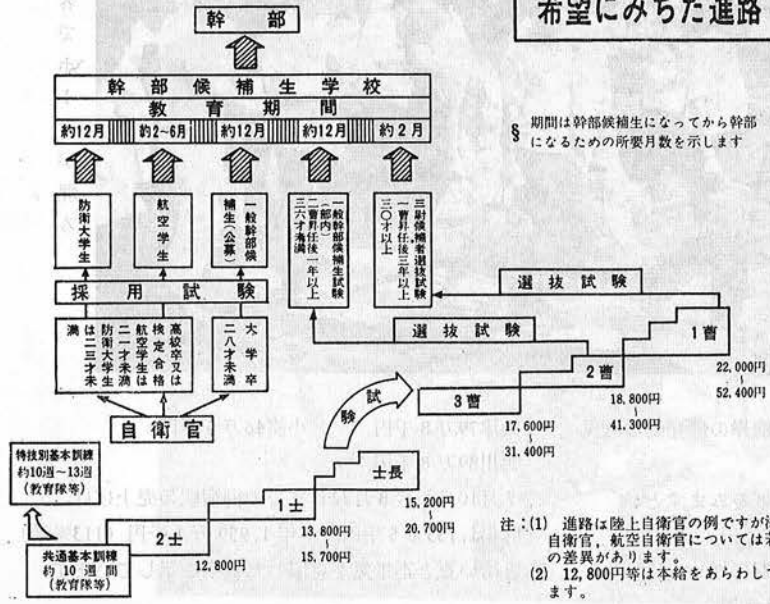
希望にみちた進路

幹部

幹部候補生学校
教育期間

| 約12月 | 約2~6月 | 約12月 | 約12月 | 約2月 |
|---|---|---|---|---|

§ 期間は幹部候補生になってから幹部になるための所要月数を示します

防衛大学生

航空学生

一般幹部候補生(公募)

一般幹部候補生試験(部内)
二曹昇任後一年以上
三六才未満

三尉候補者選抜試験
一曹昇任後三年以上
三〇才以上

採用試験

満二三才未満は
防衛大学生
航空学生
二一才未満
高校卒又は検定合格

大学卒
二八才未満

自衛官

選抜試験

選抜試験

試験

1曹
22,000円
52,400円

2曹
18,800円
41,300円

3曹
17,600円
31,400円

士長
15,200円
20,700円

1士
13,800円
15,700円

2士
12,800円

特技別基本訓練
約10週~13週
(教育隊等)

共通基本訓練
約10週間
(教育隊等)

注:(1) 進路は陸上自衛官の例ですが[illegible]自衛官,航空自衛官については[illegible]の差異があります。
(2) 12,800円等は本給をあらわして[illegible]ます。